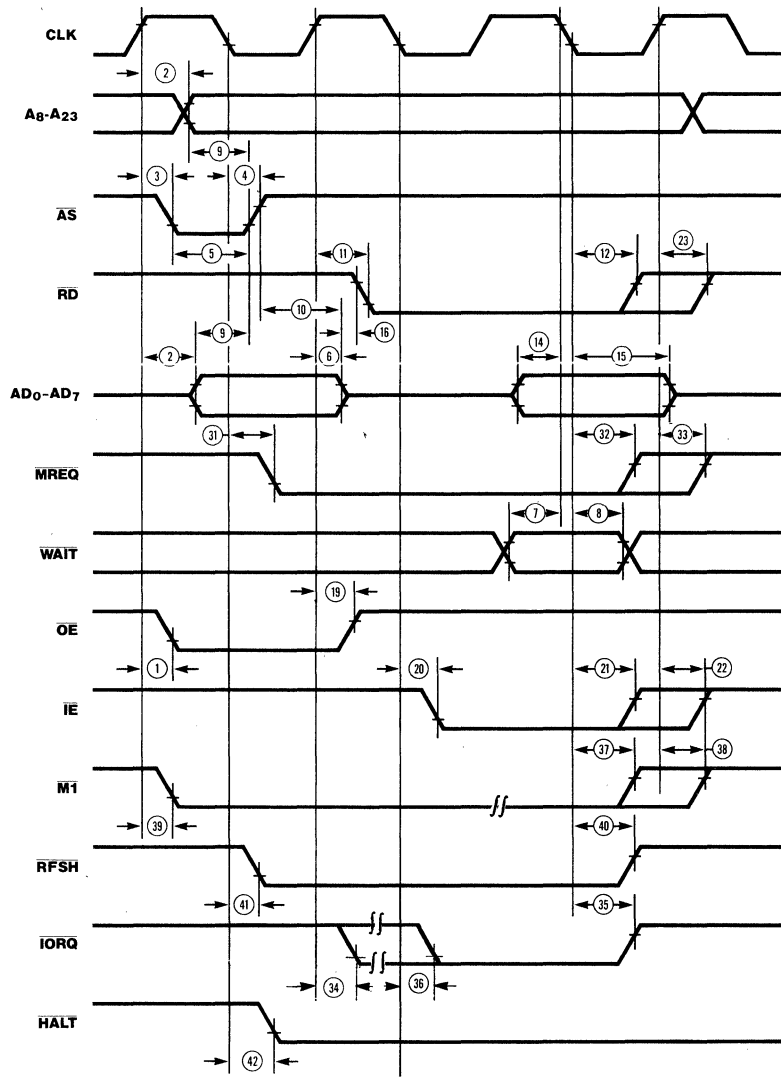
CLK
2
$A_8$-$A_{23}$
9
3
4
$\overline{AS}$
5
11
12
23
$\overline{RD}$
10
16
2
9
6
14
15
$AD_0$-$AD_7$
31
32
33
$\overline{MREQ}$
7
8
$\overline{WAIT}$
19
$\overline{OE}$
1
20
21
22
$\overline{IE}$
37
38
$\overline{M1}$
39
40
$\overline{RFSH}$
41
35
$\overline{IORQ}$
34
36
$\overline{HALT}$
42